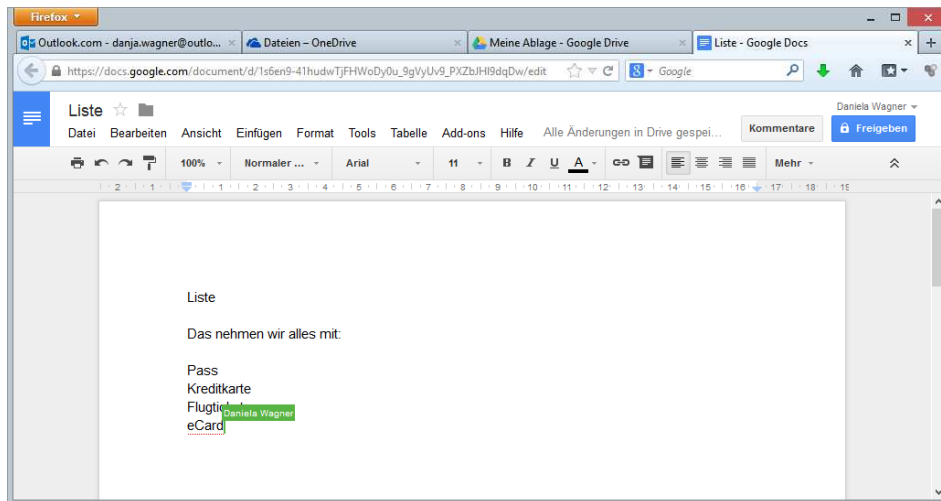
Firefox

Outlook.com - danja.wagner@outlo... ×
Dateien – OneDrive ×
Meine Ablage - Google Drive ×
Liste - Google Docs ×
+

https://docs.google.com/document/d/1s6en9-41hudwTjFHWoDy0u_9gVyUv9_PXZbJHI9dqDw/edit
Google

Liste
Daniela Wagner
Datei Bearbeiten Ansicht Einfügen Format Tools Tabelle Add-ons Hilfe Alle Änderungen in Drive gespei...
Kommentare
Freigeben

100% Normaler ... Arial 11 B I U A Mehr

2 1 1 2 3 4 5 6 7 8 9 10 11 12 13 14 15 16 17 18 19

Liste

Das nehmen wir alles mit:

Pass
Kreditkarte
Flugti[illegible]
Daniela Wagner
eCard